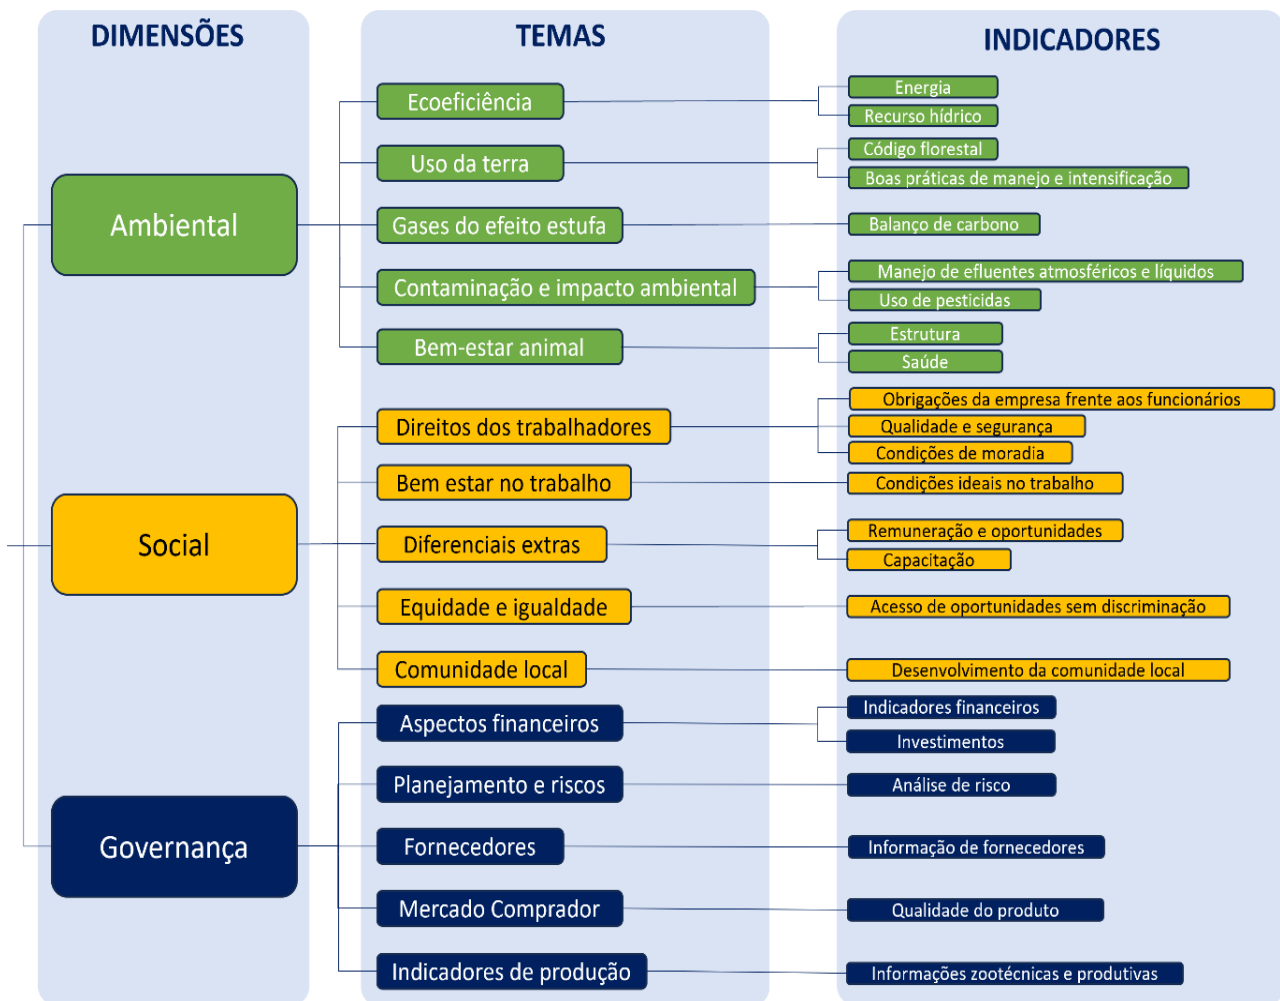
DIMENSÕES

Ambiental

Social

Governança

TEMAS

Ecoeficiência

Uso da terra

Gases do efeito estufa

Contaminação e impacto ambiental

Bem-estar animal

Direitos dos trabalhadores

Bem estar no trabalho

Diferenciais extras

Equidade e igualdade

Comunidade local

Aspectos financeiros

Planejamento e riscos

Fornecedores

Mercado Comprador

Indicadores de produção

INDICADORES

Energia

Recurso hídrico

Código florestal

Boas práticas de manejo e intensificação

Balanço de carbono

Manejo de efluentes atmosféricos e líquidos

Uso de pesticidas

Estrutura

Saúde

Obrigações da empresa frente aos funcionários

Qualidade e segurança

Condições de moradia

Condições ideais no trabalho

Remuneração e oportunidades

Capacitação

Acesso de oportunidades sem discriminação

Desenvolvimento da comunidade local

Indicadores financeiros

Investimentos

Análise de risco

Informação de fornecedores

Qualidade do produto

Informações zootécnicas e produtivas